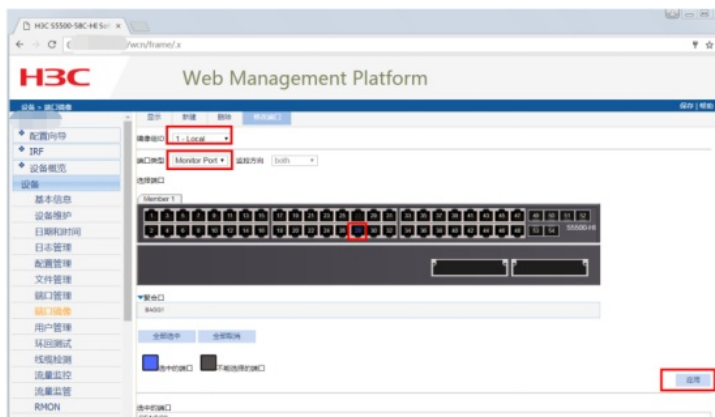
H3C S5500-58C-HI Sof ×

← → C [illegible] /wcn/frame/x

H3C

Web Management Platform

设备 > 端口镜像

保存 | 帮助

配置向导
IRF
设备概览
设备
基本信息
设备维护
日期和时间
日志管理
配置管理
文件管理
端口管理
端口镜像
用户管理
环回测试
线缆检测
流量监控
流量监管
RMON

显示 新建 删除 修改端口

镜像组ID 1 - Local

端口类型 Monitor Port 监控方向 both

选择端口

Member 1

S5500-HI

▼聚合口

BAGG1

全部选中 全部取消

选中的端口 不能选择的端口

应用

选中的端口